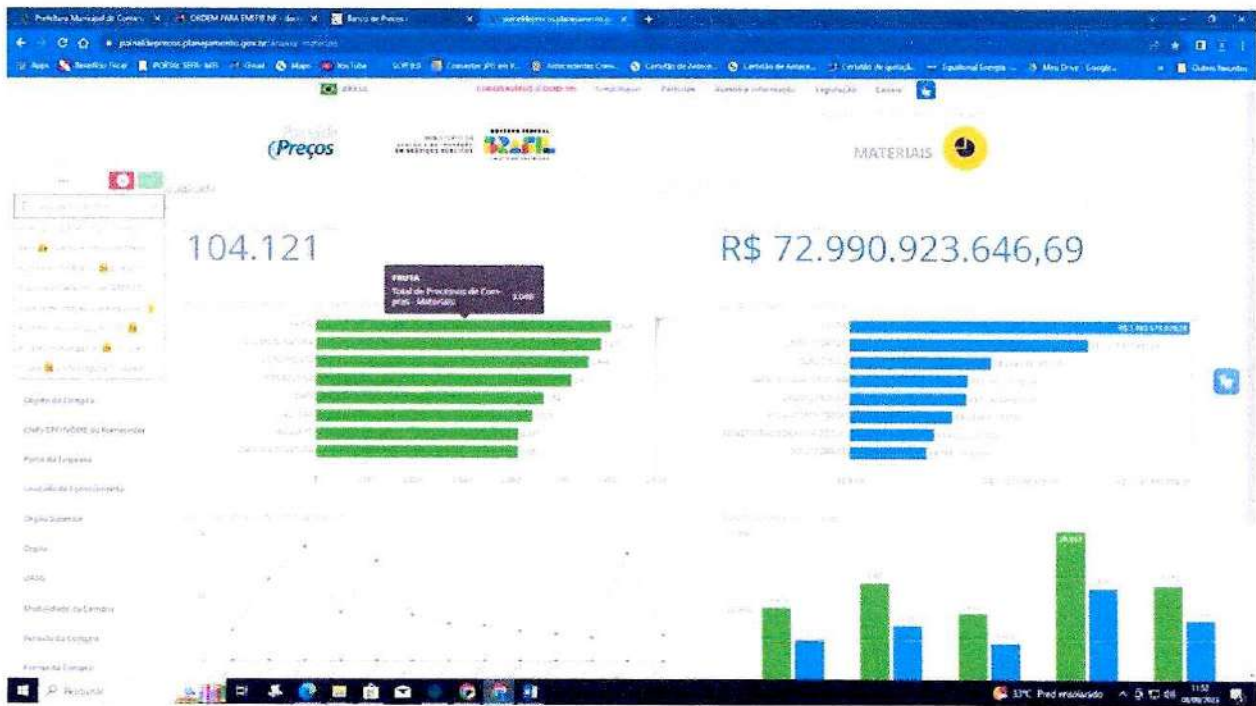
Prefeitura Municipal de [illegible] | ORDEM PARA EMPEB NF - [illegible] | Banco de Preços | paineldeprecos.planejamento.g... | +

paineldeprecos.planejamento.gov.br/analise-materiais

Apps | Benefício Fiscal | PORTAL SEFA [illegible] | Gmail | Maps | YouTube | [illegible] | Converter JPG em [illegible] | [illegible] | Certidão de Antece... | Certidão de Antece... | Certidão de quitação... | Equatorial Energia ... | Meu Drive - Google... | Outros favoritos

BRASIL | CORONAVÍRUS (COVID-19) | Simplifique! | Participe | Acesso à informação | Legislação | Canais

Painel de (Preços

MATERIAIS

104.121

R$ 72.990.923.646,69

PREFIA
Total de Processos de Compras - Materiais: 3.048

Órgão da Compra
CNPJ/CPF/IN/IDRE do Fornecedor
Porte da Empresa
Unidade de Fornecimento
Órgão Superior
Órgão
UASG
Modalidade da Compra
Período da Compra
Forma de Compra

Pesquisar

33°C Pred ensolarado 11:52